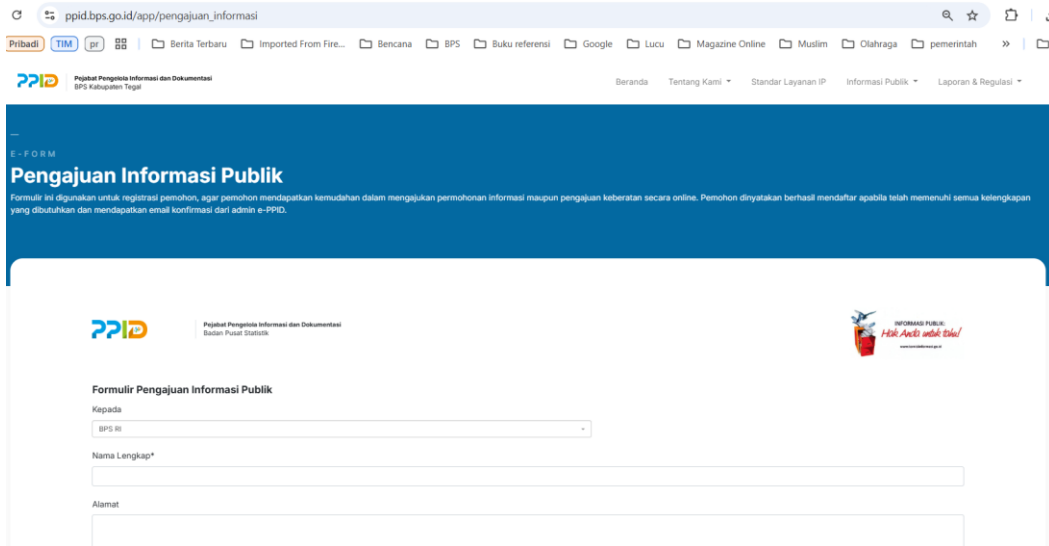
ppid.bps.go.id/app/pengajuan_informasi

Pribadi TIM pr | Berita Terbaru Imported From Fire... Bencana BPS Buku referensi Google Lucu Magazine Online Muslim Olahraga pemerintah »

PPID Pejabat Pengelola Informasi dan Dokumentasi BPS Kabupaten Tegal

Beranda Tentang Kami Standar Layanan IP Informasi Publik Laporan & Regulasi

E-FORM

Pengajuan Informasi Publik

Formulir ini digunakan untuk registrasi pemohon, agar pemohon mendapatkan kemudahan dalam mengajukan permohonan informasi maupun pengajuan keberatan secara online. Pemohon dinyatakan berhasil mendaftar apabila telah memenuhi semua kelengkapan yang dibutuhkan dan mendapatkan email konfirmasi dari admin e-PPID.

PPID Pejabat Pengelola Informasi dan Dokumentasi Badan Pusat Statistik

INFORMASI PUBLIK: Hak Anda untuk tahu!

Formulir Pengajuan Informasi Publik

Kepada

BPS RI

Nama Lengkap*

Alamat